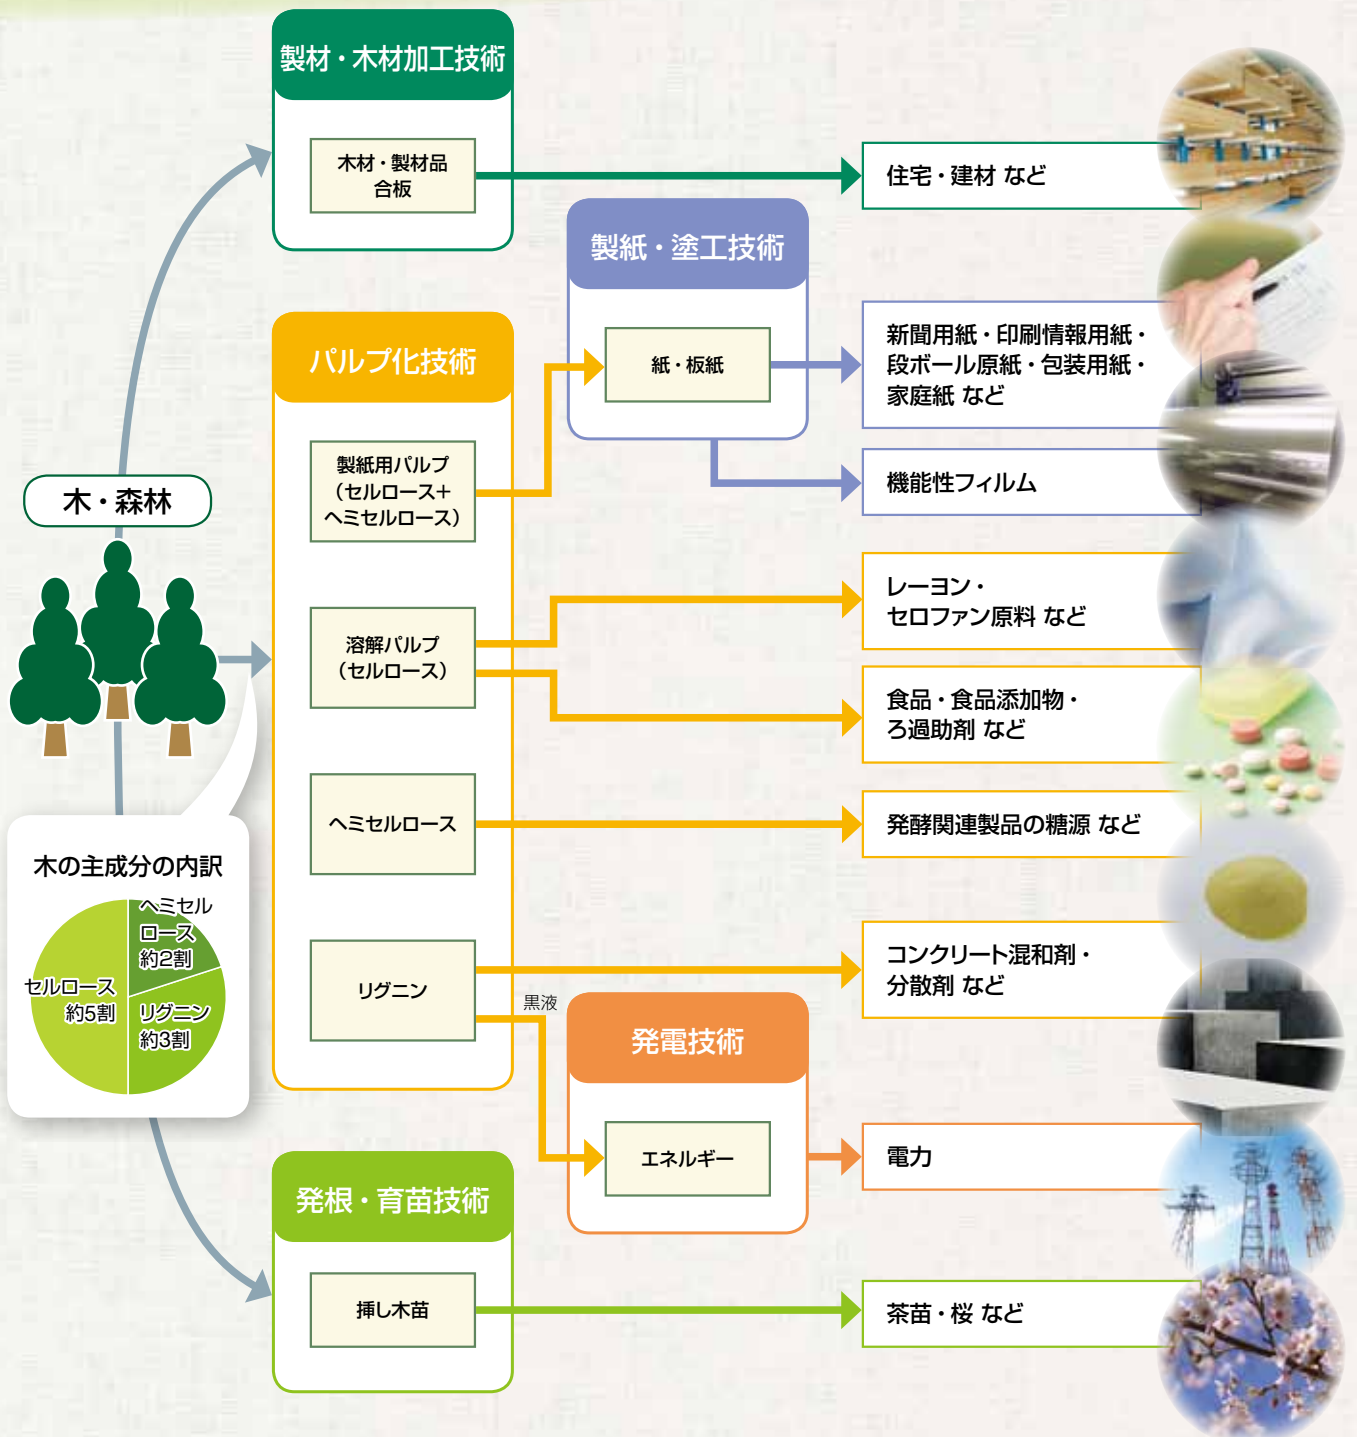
製材・木材加工技術

木材・製材品
合板

住宅・建材 など

製紙・塗工技術

紙・板紙

新聞用紙・印刷情報用紙・
段ボール原紙・包装用紙・
家庭紙 など

機能性フィルム

パルプ化技術

製紙用パルプ
（セルロース+
ヘミセルロース）

溶解パルプ
（セルロース）

ヘミセルロース

リグニン

レーヨン・
セロファン原料 など

食品・食品添加物・
ろ過助剤 など

発酵関連製品の糖源 など

コンクリート混和剤・
分散剤 など

木・森林

木の主成分の内訳

ヘミセル
ロース
約2割

セルロース
約5割

リグニン
約3割

黒液

発電技術

エネルギー

電力

発根・育苗技術

挿し木苗

茶苗・桜 など